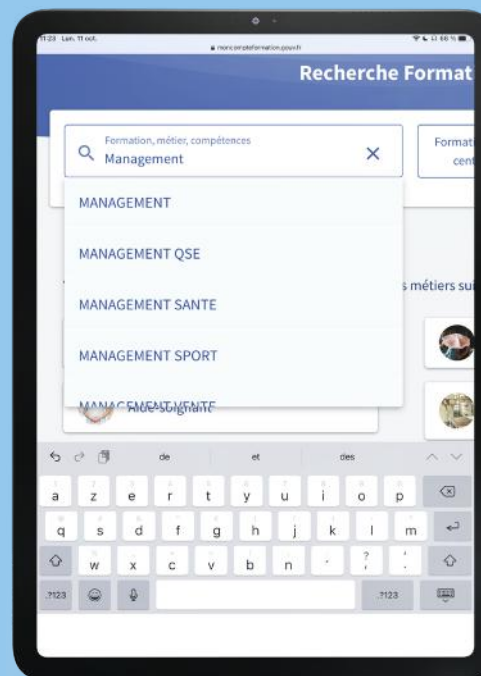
11:23 Lun. 11 oct.
moncompteformation.gouv.fr
Recherche Format
Formation, métier, compétences
Management
Formati
cent
MANAGEMENT
MANAGEMENT QSE
MANAGEMENT SANTE
MANAGEMENT SPORT
MANAGEMENT VENTE
s métiers su
Aide soignant
de
et
des
a z e r t y u i o p
q s d f g h j k l m
w x c v b n ' ? .
.?123
.?123